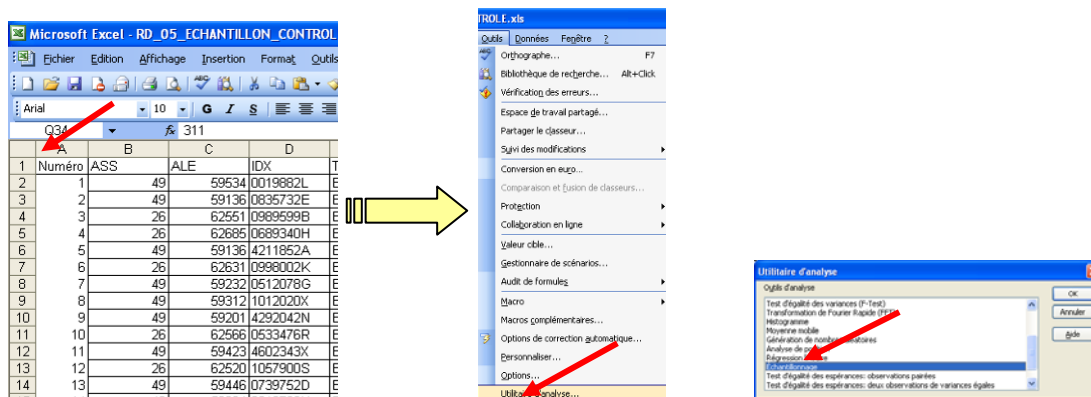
Microsoft Excel - RD_05_ECHANTILLON_CONTROL

Fichier Edition Affichage Insertion Format Outils

Arial 10 G I S

Q34 $f_x$ 311

| | A | B | C | D | T |
|---|---|---|---|---|---|
| 1 | Numéro | ASS | ALE | IDX | T |
| 2 | 1 | 49 | 59534 | 0019882L | E |
| 3 | 2 | 49 | 59136 | 0835732E | E |
| 4 | 3 | 26 | 62551 | 0989599B | E |
| 5 | 4 | 26 | 62685 | 0689340H | E |
| 6 | 5 | 49 | 59136 | 4211852A | E |
| 7 | 6 | 26 | 62631 | 0998002K | E |
| 8 | 7 | 49 | 59232 | 0512078G | E |
| 9 | 8 | 49 | 59312 | 1012020X | E |
| 10 | 9 | 49 | 59201 | 4292042N | E |
| 11 | 10 | 26 | 62566 | 0533476R | E |
| 12 | 11 | 49 | 59423 | 4602343X | E |
| 13 | 12 | 26 | 62520 | 1057900S | E |
| 14 | 13 | 49 | 59446 | 0739752D | E |

TROLE.xls

Outils Données Fenêtre ?

Orthographe... F7
Bibliothèque de recherche... Alt+Click
Vérification des erreurs...
Espace de travail partagé...
Partager le classeur...
Suivi des modifications
Conversion en euro...
Comparaison et fusion de classeurs...
Protection
Collaboration en ligne
Valeur cible...
Gestionnaire de scénarios...
Audit de formules
Macro
Macros complémentaires...
Options de correction automatique...
Personnaliser...
Options...
Utilitaire d'analyse...

Utilitaire d'analyse

Outils d'analyse
Test d'égalité des variances (F-Test)
Transformation de Fourier Rapide (FFT)
Histogramme
Moyenne mobile
Génération de nombres aléatoires
Analyse de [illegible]
Régression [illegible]
Echantillonnage
Test d'égalité des espérances: observations pairées
Test d'égalité des espérances: deux observations de variances égales

OK
Annuler
Aide